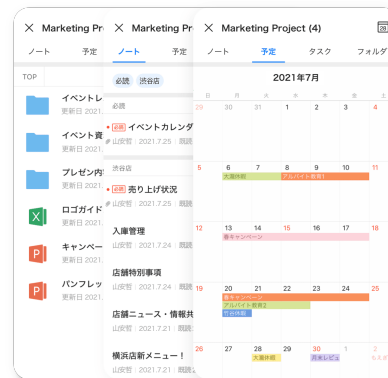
× Marketing Proj

ノート 予定

TOP

イベントレ
更新日 2021.7.

イベント資
更新日 2021.7.

プレゼン内
更新日 2021.7.

ロゴガイド
更新日 2021.7.

キャンペー
更新日 2021.7.

パンフレッ
更新日 2021.7.

× Marketing Proj

ノート 予定

必読 渋谷店

必読

必読 イベントカレンダ
山安哲 | 2021.7.25 | 既読

渋谷店

必読 売り上げ状況
山安哲 | 2021.7.25 | 既読

入庫管理
山安哲 | 2021.7.24 | 既読

店舗特別事項
山安哲 | 2021.7.24 | 既読

店舗ニュース・情報共
山安哲 | 2021.7.22 | 既読

横浜店新メニュー！
山安哲 | 2021.7.21 | 既読

× Marketing Project (4)

ノート 予定 タスク フォルダ

2021年7月

| 日 | 月 | 火 | 水 | 木 | 金 | 土 |
|---|---|---|---|---|---|---|
| 29 | 30 | 1 | 2 | 3 | 4 | |
| 5 | 6 | 7 | 8 | 9 | 10 | |
| | 大阪外回 | | アルバイト教育1 | | | |
| 12 | 13 | 14 | 15 | 16 | 17 | |
| | 春キャンペーン | | | | | |
| 19 | 20 | 21 | 22 | 23 | 24 | |
| | 春キャンペーン | | | | | |
| | アルバイト教育2 | | | | | |
| | 竹谷休暇 | | | | | |
| 26 | 27 | 28 | 29 | 30 | 31 | |
| | | 大阪外回 | | 商来レビュ | | |